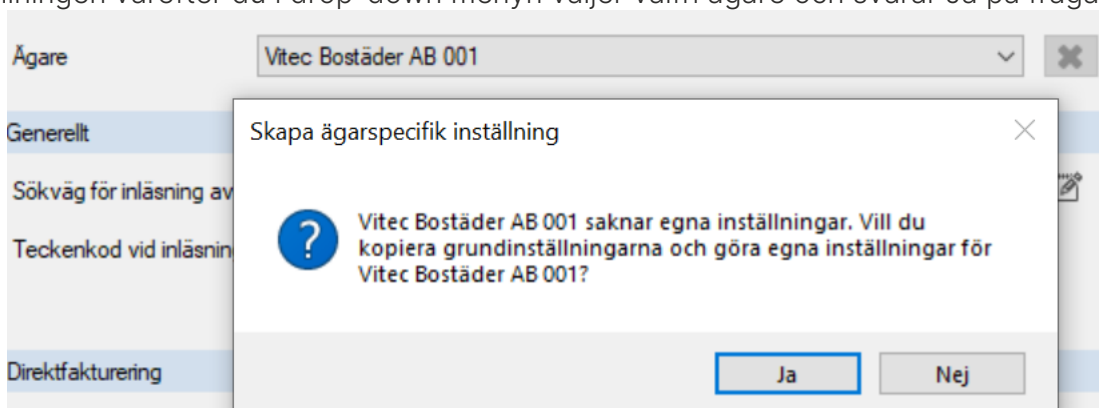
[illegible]

Ägare

Vitec Bostäder AB 001

Generellt

Sökväg för inläsning av

Teckenkod vid inläsnin

Direktfakturering

Skapa ägarspecifik inställning

Vitec Bostäder AB 001 saknar egna inställningar. Vill du kopiera grundinställningarna och göra egna inställningar för Vitec Bostäder AB 001?

Ja

Nej